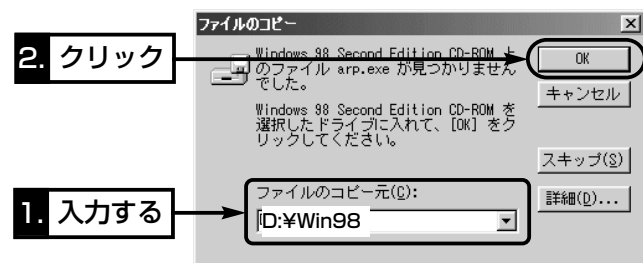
ファイルのコピー

2. クリック

Windows 98 Second Edition CD-ROM 上のファイル arp.exe が見つかりませんでした。

Windows 98 Second Edition CD-ROM を選択したドライブに入れて、[OK] をクリックしてください。

OK

キャンセル

スキップ(S)

詳細(D)...

1. 入力する

ファイルのコピー元(C):

D:¥Win98